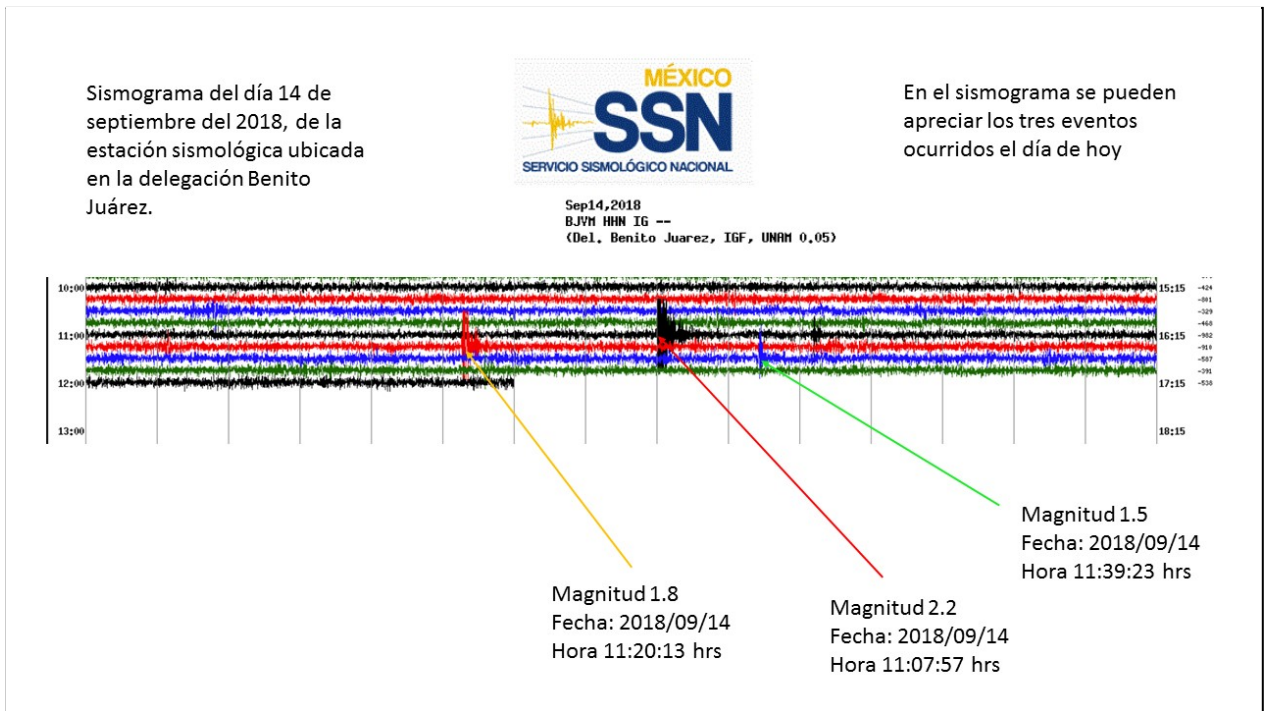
Sismograma del día 14 de septiembre del 2018, de la estación sismológica ubicada en la delegación Benito Juárez.

MÉXICO
SSN
SERVICIO SISMOLÓGICO NACIONAL

En el sismograma se pueden apreciar los tres eventos ocurridos el día de hoy

Sep14,2018
BJVM HHN IG --
(Del. Benito Juarez, IGF, UNAM 0.05)

10:00
11:00
12:00
13:00

15:15
16:15
17:15
18:15

-424
-801
-329
-460
-982
-910
-587
-391
-538

Magnitud 1.5
Fecha: 2018/09/14
Hora 11:39:23 hrs

Magnitud 1.8
Fecha: 2018/09/14
Hora 11:20:13 hrs

Magnitud 2.2
Fecha: 2018/09/14
Hora 11:07:57 hrs